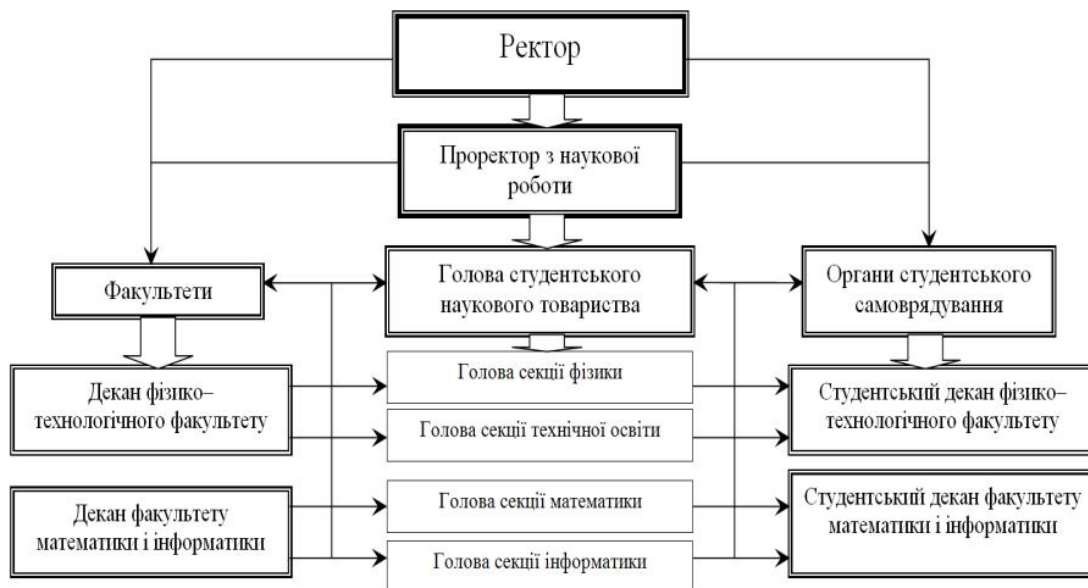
Ректор

Проректор з наукової роботи

Факультети

Голова студентського наукового товариства

Органи студентського самоврядування

Декан фізико–технологічного факультету

Голова секції фізики

Голова секції технічної освіти

Студентський декан фізико–технологічного факультету

Декан факультету математики і інформатики

Голова секції математики

Голова секції інформатики

Студентський декан факультету математики і інформатики